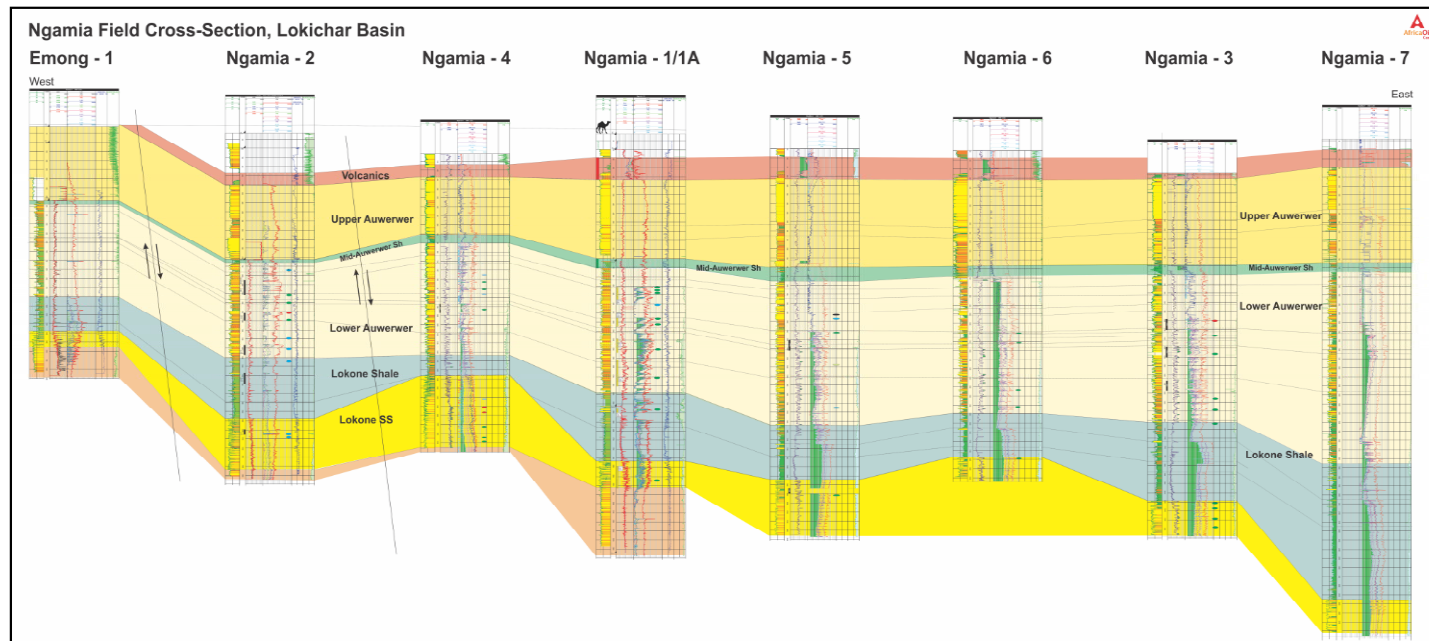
Ngamia Field Cross-Section, Lokichar Basin

AfricaOil

Emong - 1

Ngamia - 2

Ngamia - 4

Ngamia - 1/1A

Ngamia - 5

Ngamia - 6

Ngamia - 3

Ngamia - 7

West

East

Volcanics

Upper Auwerwer

Mid-Auwerwer Sh

Lower Auwerwer

Lokone Shale

Lokone SS

Mid-Auwerwer Sh

Upper Auwerwer

Mid-Auwerwer Sh

Lower Auwerwer

Lokone Shale